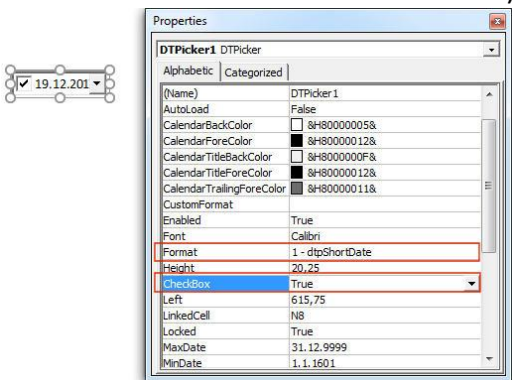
19.12.201

Properties

DTPicker1 DTPicker

Alphabetic | Categorized

| | |
|---|---|
| (Name) | DTPicker1 |
| AutoLoad | False |
| CalendarBackColor | &H80000005& |
| CalendarForeColor | &H80000012& |
| CalendarTitleBackColor | &H8000000F& |
| CalendarTitleForeColor | &H80000012& |
| CalendarTrailingForeColor | &H80000011& |
| CustomFormat | |
| Enabled | True |
| Font | Calibri |
| Format | 1 - dtpShortDate |
| Height | 20,25 |
| CheckBox | True |
| Left | 615,75 |
| LinkedCell | N8 |
| Locked | True |
| MaxDate | 31.12.9999 |
| MinDate | 1.1.1601 |